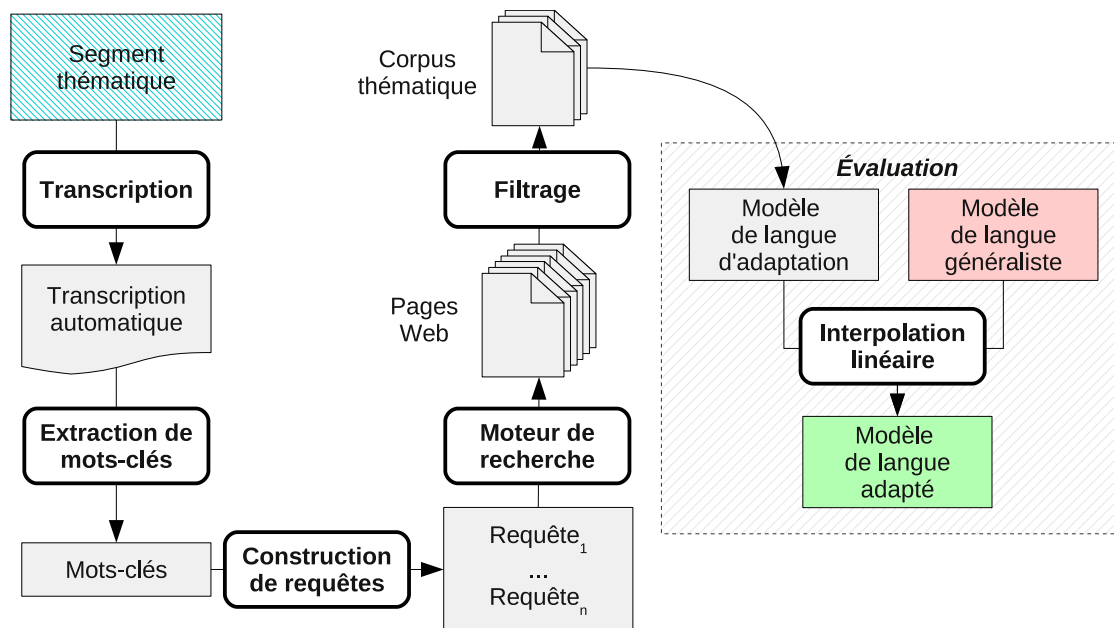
Segment thématique

Transcription

Transcription automatique

Extraction de mots-clés

Mots-clés

Construction de requêtes

Requête$_1$
...
Requête$_n$

Moteur de recherche

Pages Web

Filtrage

Corpus thématique

Évaluation

Modèle de langue d'adaptation

Modèle de langue généraliste

Interpolation linéaire

Modèle de langue adapté